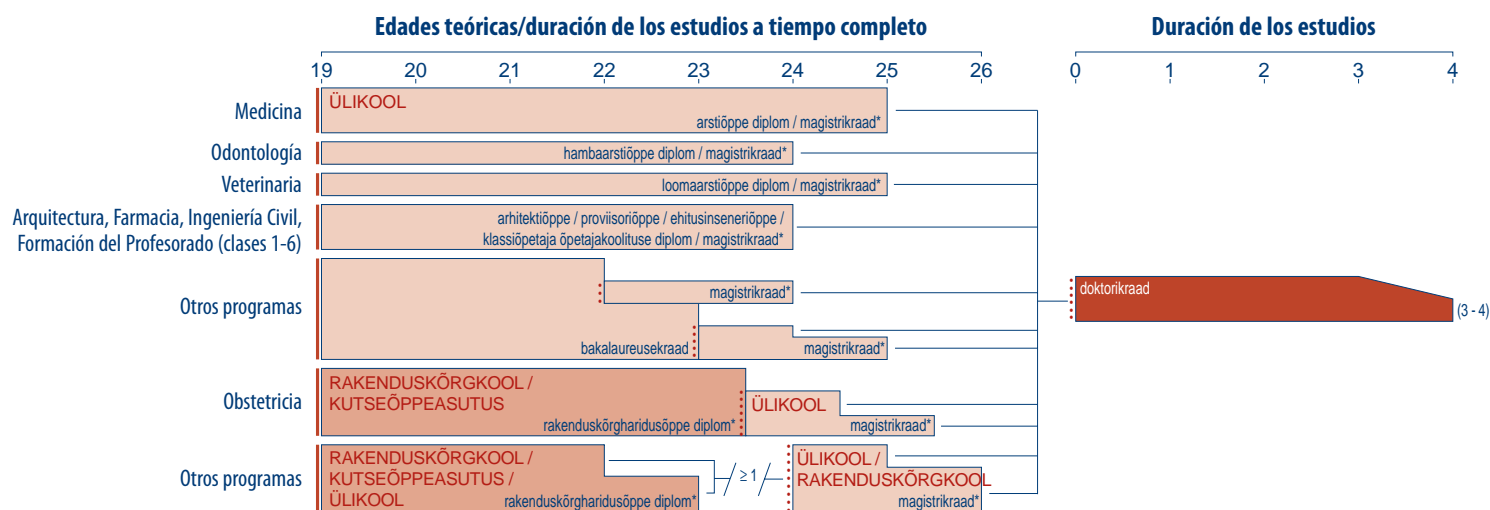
Edades teóricas/duración de los estudios a tiempo completo

Duración de los estudios

19 20 21 22 23 24 25 26

0 1 2 3 4

Medicina
ÜLIKOOL
arstiõppe diplom / magistrikraad*

Odontología
hambaarstiõppe diplom / magistrikraad*

Veterinaria
loomaarstiõppe diplom / magistrikraad*

Arquitectura, Farmacia, Ingeniería Civil, Formación del Profesorado (clases 1-6)
arhitektiõppe / proviisoriõppe / ehitusinseneriõppe / klassiõpetaja õpetajakoolituse diplom / magistrikraad*

Otros programas
magistrikraad*
bakalaureusekraad
magistrikraad*

doktorikraad
(3 - 4)

Obstetricia
RAKENDUSKÕRGKOOL / KUTSEÕPPEASUTUS
rakenduskõrgharidusõppe diplom*
ÜLIKOOL
magistrikraad*

Otros programas
RAKENDUSKÕRGKOOL / KUTSEÕPPEASUTUS / ÜLIKOOL
rakenduskõrgharidusõppe diplom*
≥ 1
ÜLIKOOL / RAKENDUSKÕRGKOOL
magistrikraad*